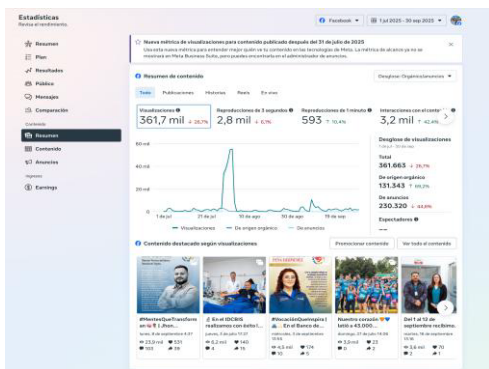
Estadísticas
Revisa el rendimiento.

Facebook
1 jul 2025 - 30 sep 2025

Resumen
Plan
Resultados
Público
Mensajes
Comparación
Contenido
Resumen
Contenido
Anuncios
Ingresos
Earnings

Nueva métrica de visualizaciones para contenido publicado después del 31 de julio de 2025
Usa esta nueva métrica para entender mejor quién ve tu contenido en las tecnologías de Meta. La métrica de alcance ya no se mostrará en Meta Business Suite, pero puedes encontrarla en el administrador de anuncios.

Resumen de contenido
Desglose: Orgánico/anuncios

Todo
Publicaciones
Historias
Reels
En vivo

Visualizaciones
361,7 mil ↓ 28,7%
Reproducciones de 3 segundos
2,8 mil ↓ 6,1%
Reproducciones de 1 minuto
593 ↑ 10,4%
Interacciones con el conte...
3,2 mil ↓ 42,4%

60 mil
40 mil
20 mil
0
1 de jul
21 de jul
10 de ago
30 de ago
19 de sep

Visualizaciones
De origen orgánico
De anuncios

Desglose de visualizaciones
Total
361.665 ↓ 28,7%
De origen orgánico
131.343 ↑ 105,2%
De anuncios
230.320 ↓ 44,8%
Espectadores

Contenido destacado según visualizaciones
Promocionar contenido
Ver todo el contenido

#MartesQueTransforman ... 1,9un...
23,0 mil
531
160
38

En el IDCBIS realizamos con éxito l...
8,2 mil
140
4
15

#VacaciónQueInspira | ... En el Banco de...
4,5 mil
174
10
5

Nuestro corazón ... latió a 43.000...
3,2 mil
0
3

Del 1 al 12 de septiembre recibimo...
3,6 mil
70
2
1